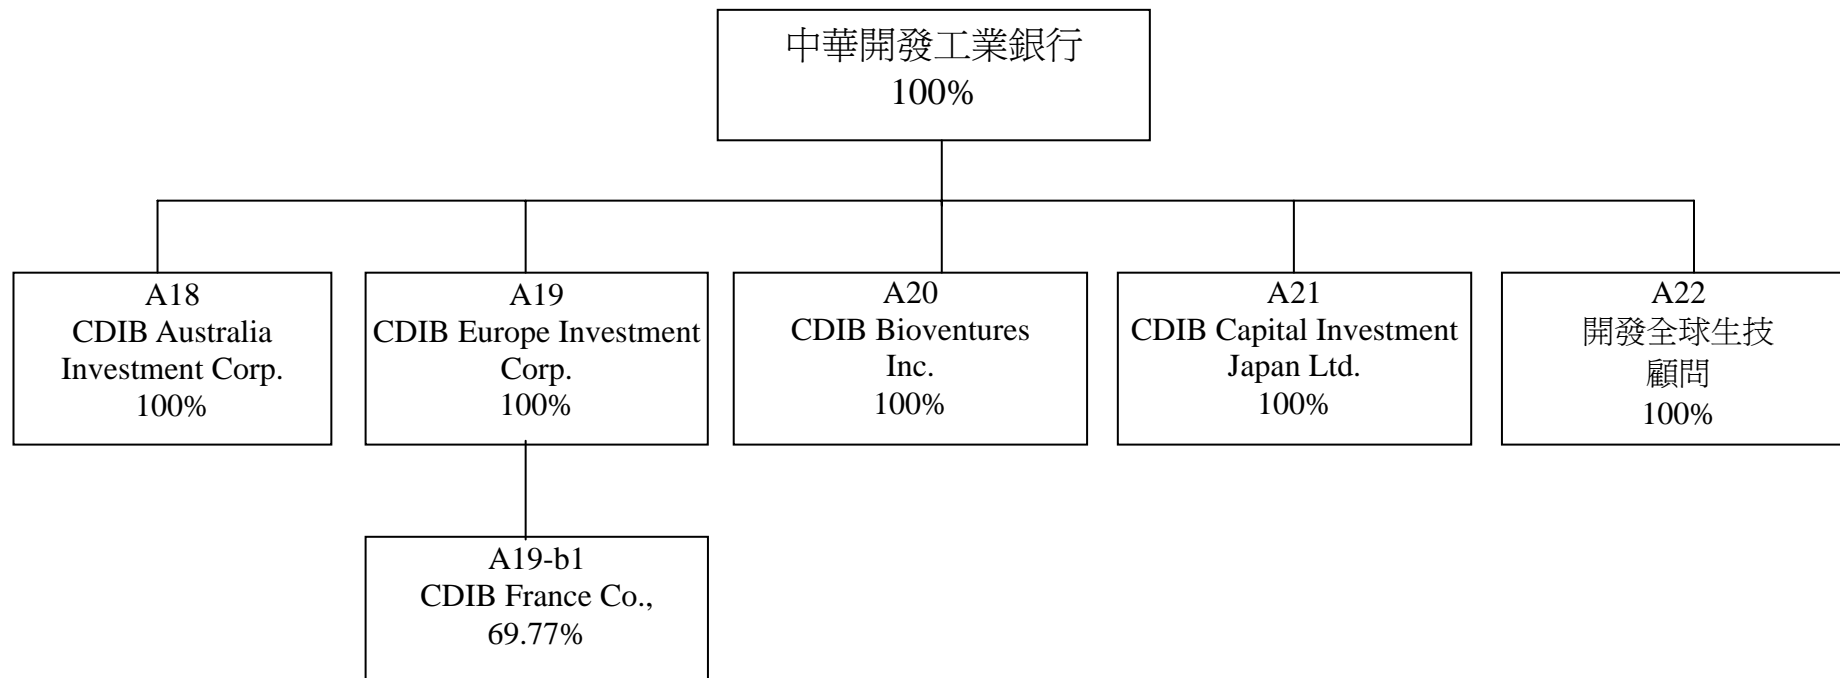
中華開發工業銀行
100%

A18
CDIB Australia Investment Corp.
100%

A19
CDIB Europe Investment Corp.
100%

A20
CDIB Bioventures Inc.
100%

A21
CDIB Capital Investment Japan Ltd.
100%

A22
開發全球生技顧問
100%

A19-b1
CDIB France Co.,
69.77%